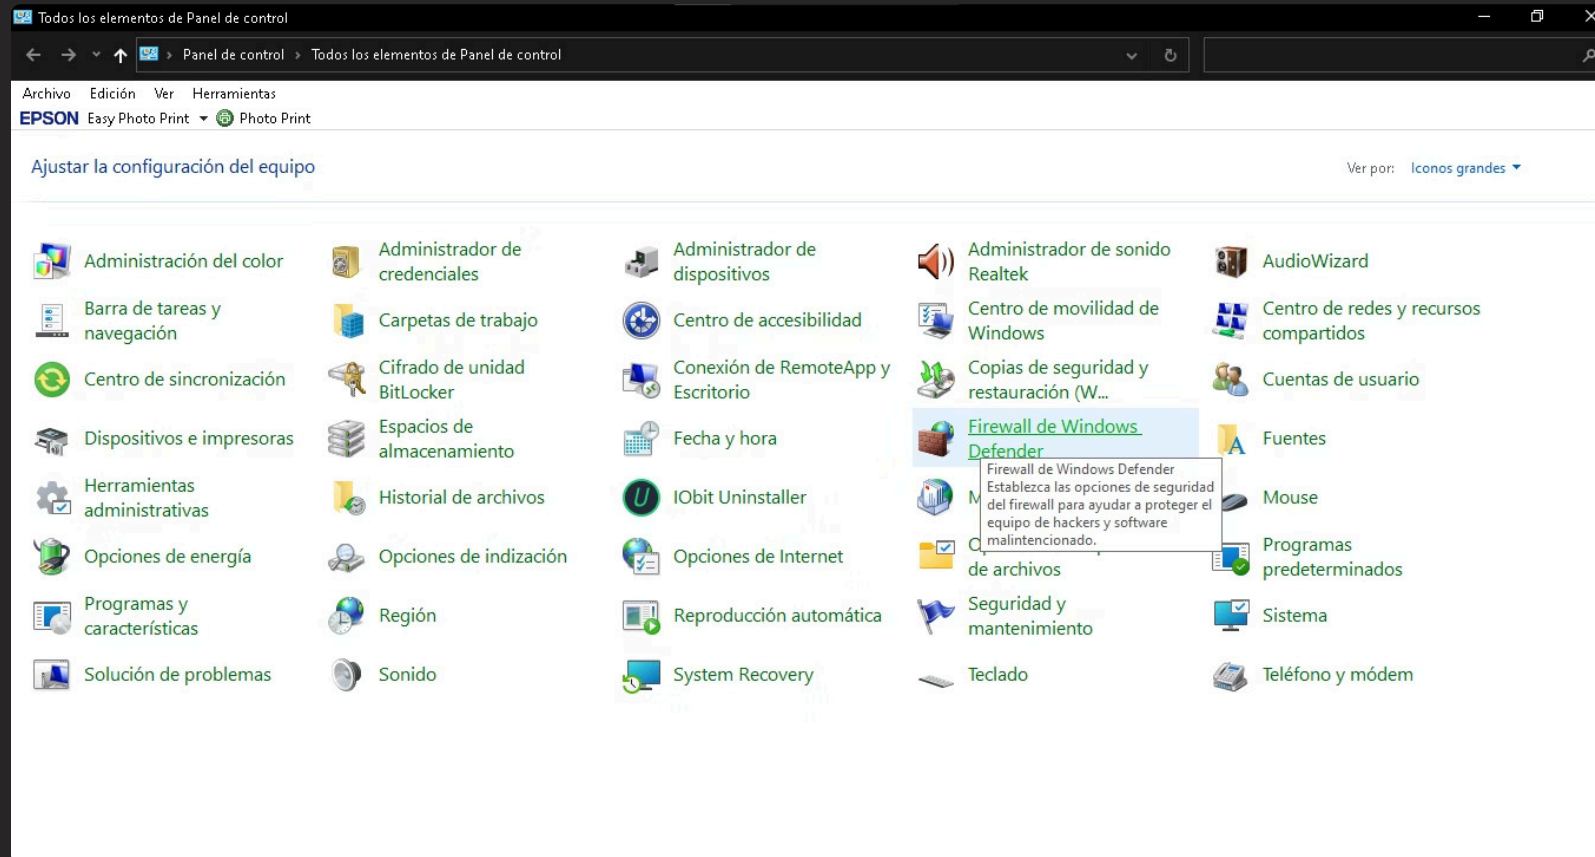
Todos los elementos de Panel de control

Panel de control > Todos los elementos de Panel de control

Archivo Edición Ver Herramientas
EPSON Easy Photo Print Photo Print

Ajustar la configuración del equipo

Ver por: Iconos grandes

Administración del color
Administrador de credenciales
Administrador de dispositivos
Administrador de sonido Realtek
AudioWizard
Barra de tareas y navegación
Carpetas de trabajo
Centro de accesibilidad
Centro de movilidad de Windows
Centro de redes y recursos compartidos
Centro de sincronización
Cifrado de unidad BitLocker
Conexión de RemoteApp y Escritorio
Copias de seguridad y restauración (W...
Cuentas de usuario
Dispositivos e impresoras
Espacios de almacenamiento
Fecha y hora
Firewall de Windows Defender
Fuentes
Herramientas administrativas
Historial de archivos
IObit Uninstaller
M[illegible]
Mouse
Opciones de energía
Opciones de indización
Opciones de Internet
O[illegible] de archivos
Programas predeterminados
Programas y características
Región
Reproducción automática
Seguridad y mantenimiento
Sistema
Solución de problemas
Sonido
System Recovery
Teclado
Teléfono y módem

Firewall de Windows Defender
Establezca las opciones de seguridad del firewall para ayudar a proteger el equipo de hackers y software malintencionado.